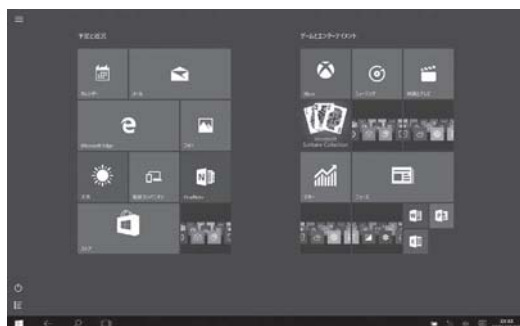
予定とメール

カレンダー

メール

Microsoft Edge

フォト

天気

電話コンパニオン

OneNote

ストア

ゲームとエンターテイメント

Xbox

ミュージック

映画とテレビ

Microsoft Solitaire Collection

マネー

ニュース